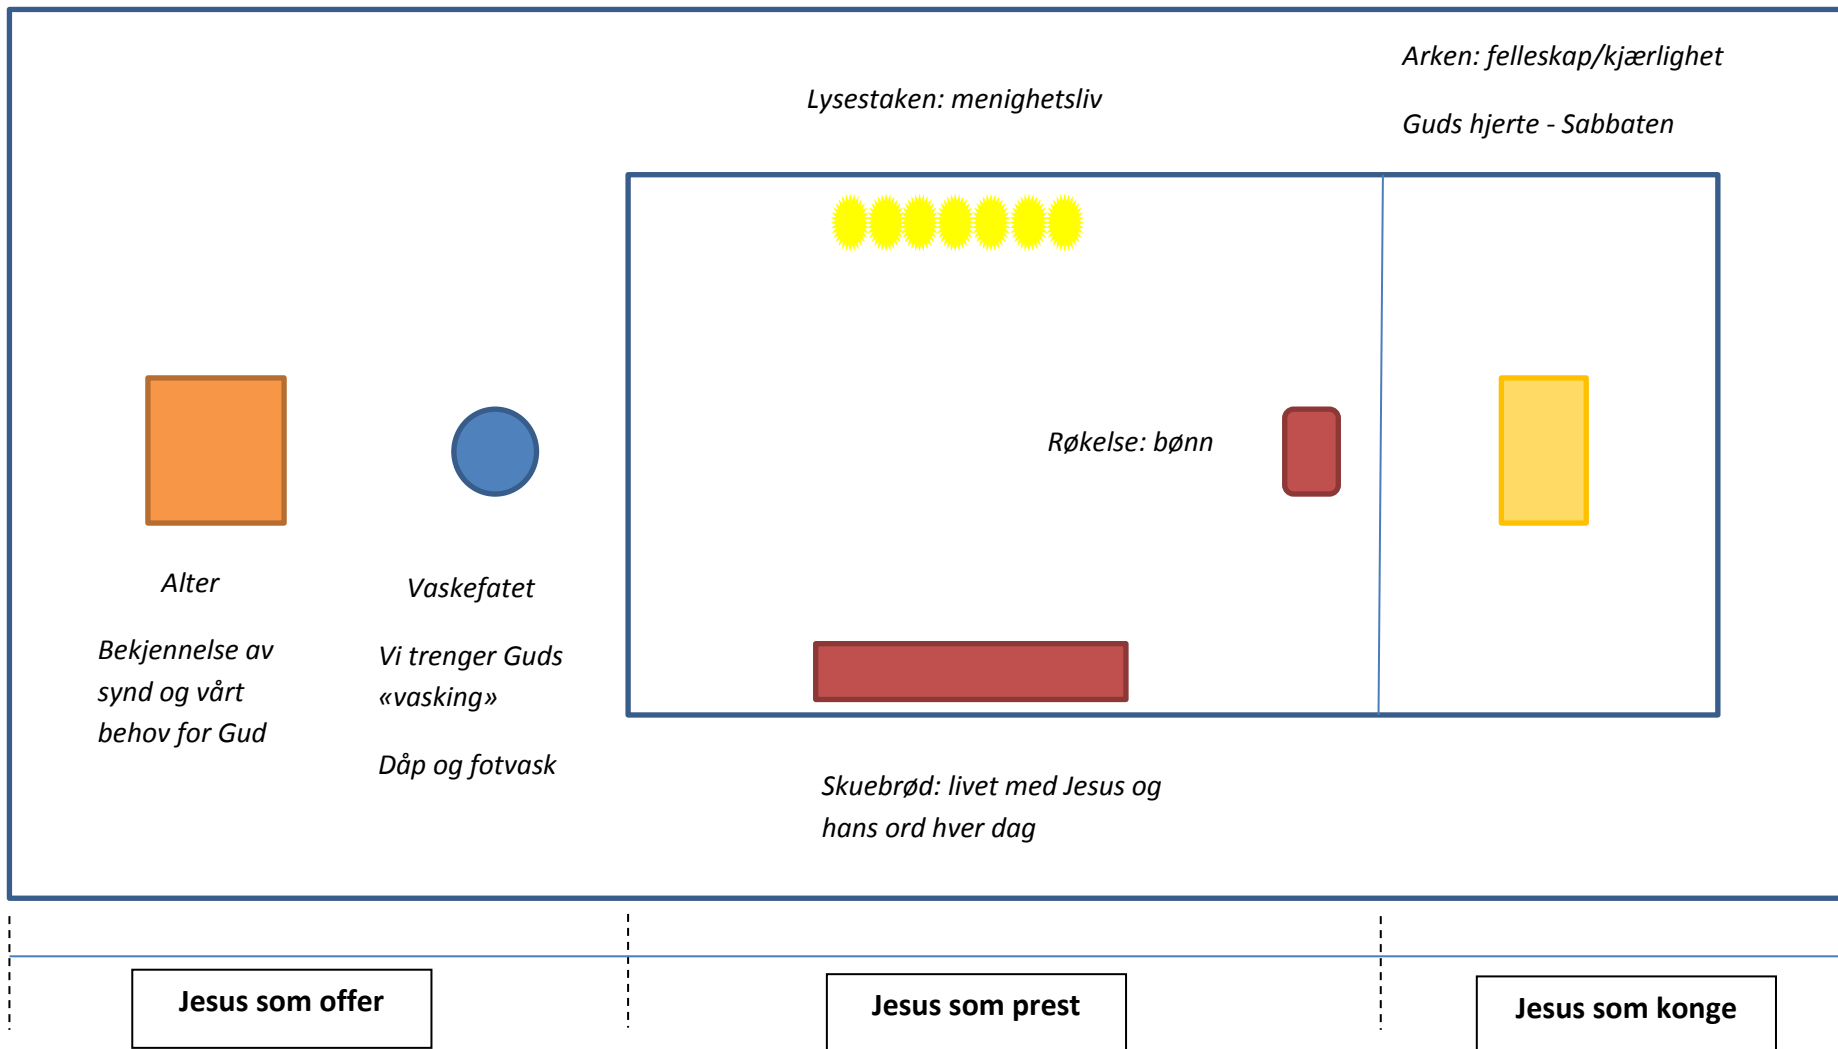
Arken: felleskap/kjærlighet

Lysestaken: menighetsliv

Guds hjerte - Sabbaten

Røkelse: bønn

Alter

Bekjennelse av synd og vårt behov for Gud

Vaskefatet

Vi trenger Guds «vasking»

Dåp og fotvask

Skuebrød: livet med Jesus og hans ord hver dag

Jesus som offer

Jesus som prest

Jesus som konge